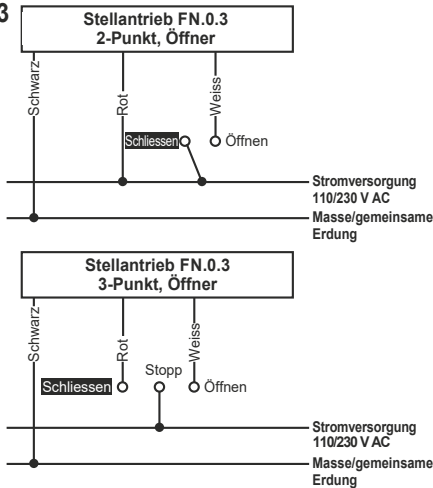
3

Stellantrieb FN.0.3
2-Punkt, Öffner

Schwarz
Rot
Weiss
Schliessen
Öffnen
Stromversorgung
110/230 V AC
Masse/gemeinsame
Erdung

Stellantrieb FN.0.3
3-Punkt, Öffner

Schwarz
Rot
Weiss
Schliessen
Stopp
Öffnen
Stromversorgung
110/230 V AC
Masse/gemeinsame
Erdung